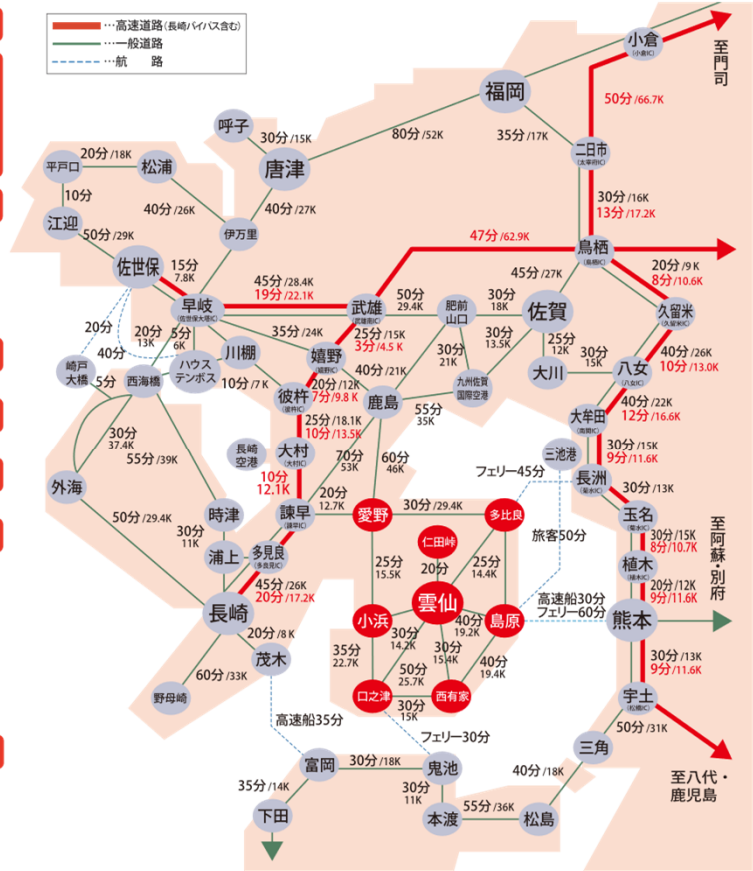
…高速道路（長崎バイパス含む）
…一般道路
…航　　路

小倉 (小倉IC)
至門司
50分 /66.7K
福岡
80分 /52K
35分 /17K
二日市 (太宰府IC)
30分 /16K
13分 /17.2K
呼子
30分 /15K
唐津
40分 /27K
平戸口
20分 /18K
松浦
10分
江迎
40分 /26K
伊万里
50分 /29K
佐世保
15分 7.8K
早岐 (佐世保大塔IC)
45分 /28.4K
19分 /22.1K
武雄 (武雄北方IC)
47分 /62.9K
鳥栖 (鳥栖IC)
45分 /27K
50分 29.4K
肥前山口
30分 18K
佐賀
20分 /9K
8分 /10.6K
久留米 (久留米IC)
20分
20分 13K
5分 6K
35分 /24K
ハウステンボス
25分 /15K
3分 /4.5 K
30分 21K
30分 13.5K
25分 12K
30分 15K
40分
崎戸大橋
5分
西海橋
川棚
10分 /7K
嬉野 (嬉野IC)
大川
八女 (八女IC)
40分 /26K
10分 /13.0K
20分 /12K
7分 /9.8 K
彼杵 (彼杵IC)
40分 /21K
鹿島
九州佐賀国際空港
大牟田 (南関IC)
40分 /22K
12分 /16.6K
30分 37.4K
55分 /39K
25分 /18.1K
10分 /13.5K
55分 35K
長崎空港
大村 (大村IC)
70分 53K
60分 46K
三池港
30分 /15K
9分 /11.6K
外海
10分
12.1K
フェリー45分
長洲 (菊水IC)
30分 /13K
50分 /29.4K
時津
20分 12.7K
諫早 (諫早IC)
愛野
30分 /29.4K
多比良
旅客50分
玉名 (菊水IC)
至阿蘇・別府
30分 11K
浦上
多見良 (多良見IC)
25分 15.5K
仁田峠
20分
25分 14.4K
30分 /15K
8分 /10.7K
植木 (植木IC)
45分 /26K
20分 /17.2K
雲仙
高速船30分
フェリー60分
20分 /12K
9分 /11.6K
長崎
小浜
40分 19.2K
島原
熊本
20分 /8K
茂木
35分 22.7K
30分 14.2K
30分 15.4K
50分 25.7K
40分 19.4K
30分 /13K
9分 /11.6K
60分 /33K
野母崎
口之津
西有家
宇土 (松橋IC)
30分 15K
50分 /31K
高速船35分
フェリー30分
三角
至八代・鹿児島
35分 /14K
富岡
30分 /18K
鬼池
40分 /18K
30分 11K
下田
本渡
55分 /36K
松島